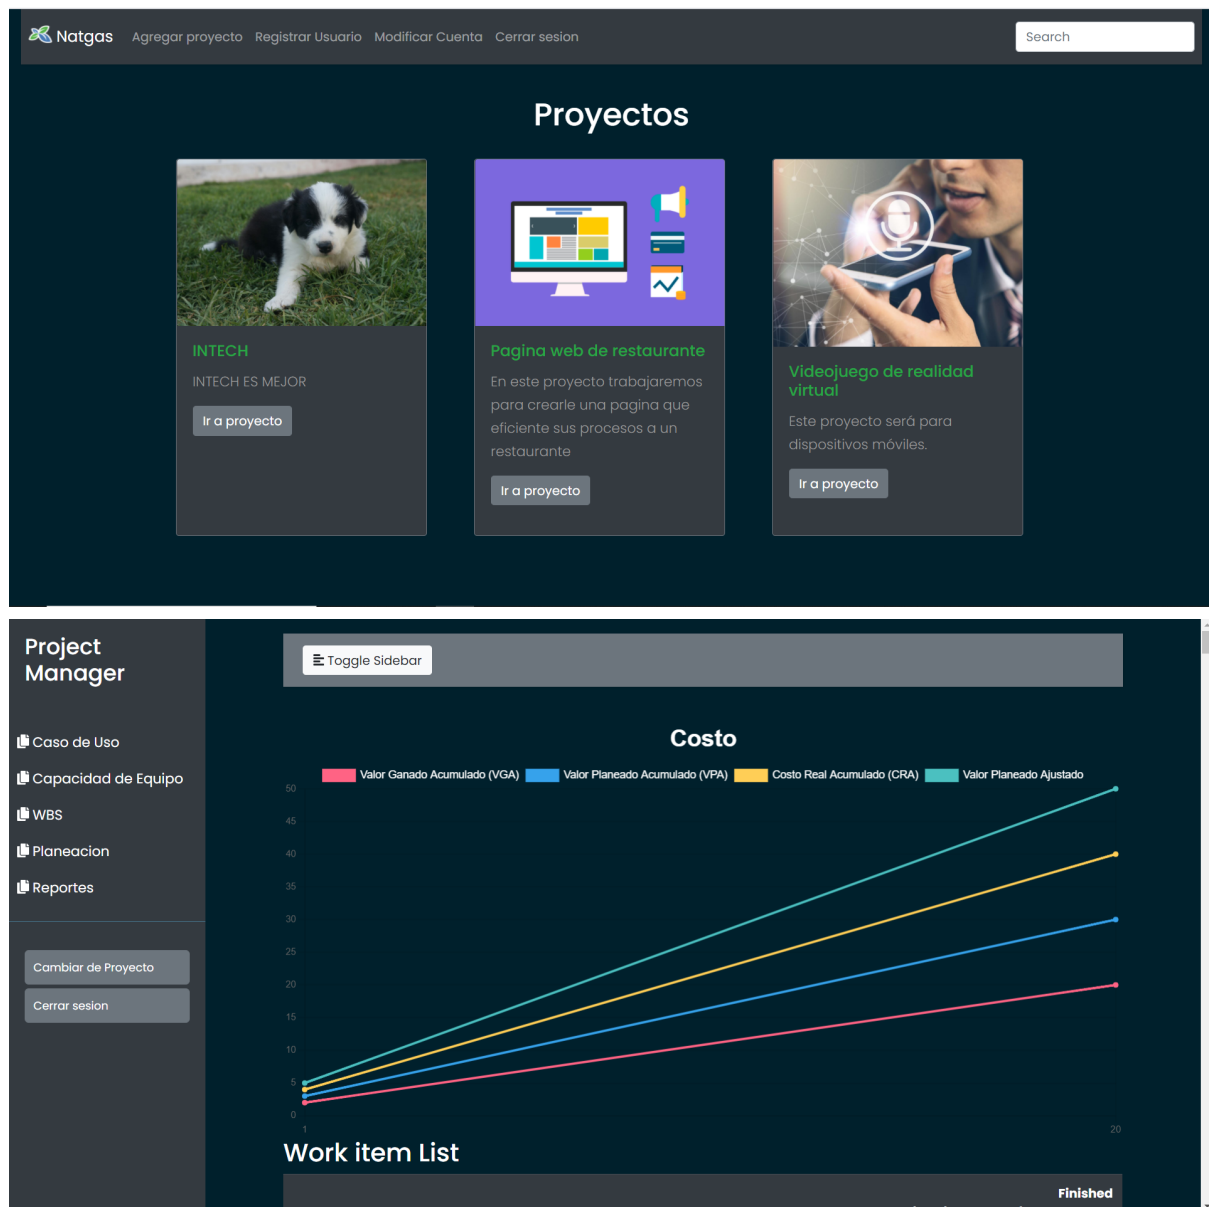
Natgas Agregar proyecto Registrar Usuario Modificar Cuenta Cerrar sesion

Search

Proyectos

INTECH

INTECH ES MEJOR

Ir a proyecto

Pagina web de restaurante

En este proyecto trabajaremos para crearle una pagina que eficiente sus procesos a un restaurante

Ir a proyecto

Videojuego de realidad virtual

Este proyecto será para dispositivos móviles.

Ir a proyecto

Project Manager

Caso de Uso

Capacidad de Equipo

WBS

Planeacion

Reportes

Cambiar de Proyecto

Cerrar sesion

Toggle Sidebar

Costo

Valor Ganado Acumulado (VGA) Valor Planeado Acumulado (VPA) Costo Real Acumulado (CRA) Valor Planeado Ajustado

50
45
40
35
30
25
20
15
10
5
0

1 20

Work item List

Finished